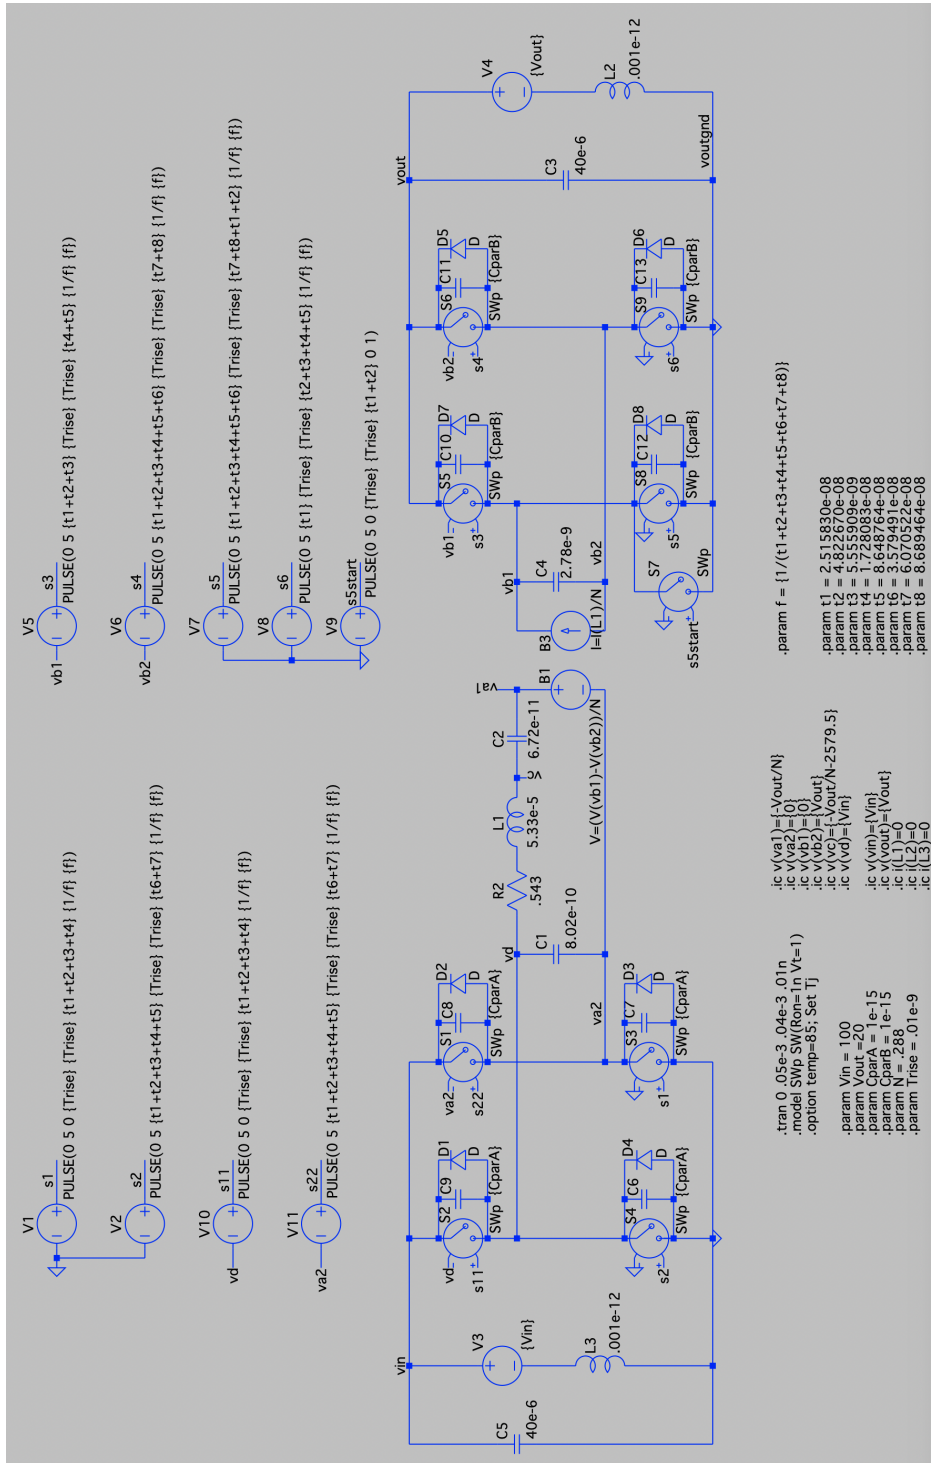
V1
s1
PULSE(0 5 0 {Trise} {Trise} {t1+t2+t3+t4} {1/f} {f})

V2
s2
PULSE(0 5 {t1+t2+t3+t4+t5} {Trise} {Trise} {t6+t7} {1/f} {f})

V10
vd
s11
PULSE(0 5 0 {Trise} {Trise} {t1+t2+t3+t4} {1/f} {f})

V11
va2
s22
PULSE(0 5 {t1+t2+t3+t4+t5} {Trise} {Trise} {t6+t7} {1/f} {f})

V5
vb1
s3
PULSE(0 5 {t1+t2+t3} {Trise} {Trise} {t4+t5} {1/f} {f})

V6
vb2
s4
PULSE(0 5 {t1+t2+t3+t4+t5+t6} {Trise} {Trise} {t7+t8} {1/f} {f})

V7
s5
PULSE(0 5 {t1+t2+t3+t4+t5+t6} {Trise} {Trise} {t7+t8+t1+t2} {1/f} {f})

V8
s6
PULSE(0 5 {t1} {Trise} {Trise} {t2+t3+t4+t5} {1/f} {f})

V9
s5start
PULSE(0 5 0 {Trise} {Trise} {t1+t2} 0 1)

vin
V3
{Vin}
L3
.001e-12
C5
40e-6

vd
S2
C9
D1
D
s11
SWp
{CparA}

S4
C6
D4
D
s2
SWp
{CparA}

va2
S1
C8
D2
D
s22
SWp
{CparA}

S3
C7
D3
D
s1
SWp
{CparA}

va2
vd
C1
8.02e-10
R2
.543
L1
5.33e-5
vc
C2
6.72e-11
va1
B1
V=(V(vb1)-V(vb2))/N

B3
I=I(L1)/N
vb1
C4
2.78e-9
vb2

vb1
S5
C10
D7
D
s3
SWp
{CparB}

S8
C12
D8
D
s5
SWp
{CparB}

S7
s5start
SWp

vb2
S6
C11
D5
D
s4
SWp
{CparB}

S9
C13
D6
D
s6
SWp
{CparB}

vout
C3
40e-6
V4
{Vout}
L2
.001e-12
voutgnd

.param f = {1/(t1+t2+t3+t4+t5+t6+t7+t8)}

.param t1 = 2.515830e-08
.param t2 = 4.822670e-08
.param t3 = 1.555909e-09
.param t4 = 1.728083e-08
.param t5 = 8.648764e-08
.param t6 = 3.579491e-08
.param t7 = 6.070522e-08
.param t8 = 8.689464e-08

.tran 0 .05e-3 .04e-3 .01n
.model SWp SW(Ron=1n Vt=1)
.option temp=85; Set Tj

.param Vin = 100
.param Vout =20
.param CparA = 1e-15
.param CparB = 1e-15
.param N = .288
.param Trise = .01e-9

.ic v(va1)={-Vout/N}
.ic v(va2)={0}
.ic v(vb1)={0}
.ic v(vb2)={Vout}
.ic v(vc)={-Vout/N-2579.5}
.ic v(vd)={Vin}

.ic v(vin)={Vin}
.ic v(vout)={Vout}
.ic i(L1)=0
.ic i(L2)=0
.ic i(L3)=0